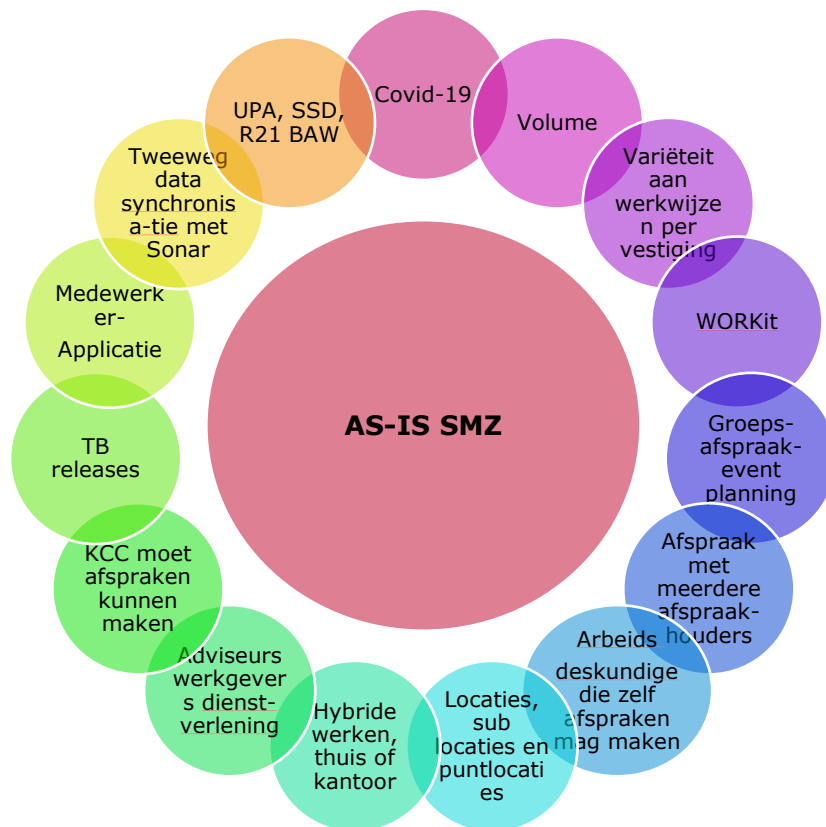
AS-IS SMZ

Covid-19

Volume

Variëteit aan werkwijzen per vestiging

WORKit

Groeps-afspraak-event planning

Afspraak met meerdere afspraak-houders

Arbeids deskundige die zelf afspraken mag maken

Locaties, sub locaties en puntlocaties

Hybride werken, thuis of kantoor

Adviseurs werkgevers dienst-verlening

KCC moet afspraken kunnen maken

TB releases

Medewerker-Applicatie

Tweeweg data synchronisa-tie met Sonar

UPA, SSD, R21 BAW